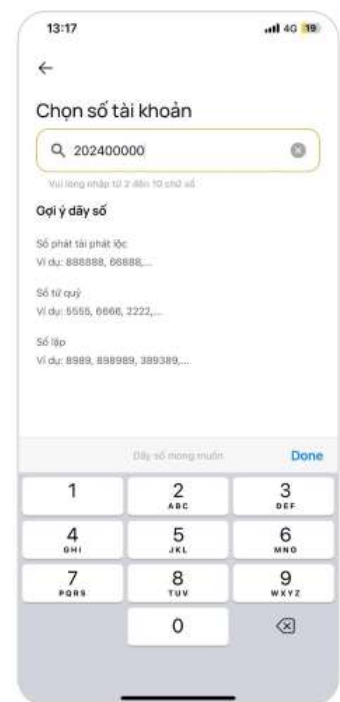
13:17

4G 19

←

Chọn số tài khoản

202400000

Vui lòng nhập từ 2 đến 10 chữ số

Gợi ý dãy số

Số phát tài phát lộc
Ví dụ: 888888, 66888,...

Số tứ quý
Ví dụ: 5555, 6666, 2222,...

Số lặp
Ví dụ: 8989, 898989, 389389,...

Dãy số mong muốn

Done

1

2
ABC

3
DEF

4
GHI

5
JKL

6
MNO

7
PQRS

8
TUV

9
WXYZ

0